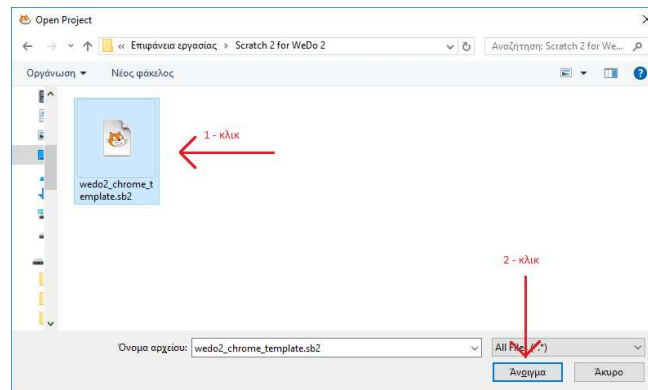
Open Project

« Επιφάνεια εργασίας > Scratch 2 for WeDo 2

Αναζήτηση: Scratch 2 for We...

Οργάνωση ▾ Νέος φάκελος

wedo2_chrome_template.sb2

1 - κλικ

2 - κλικ

Όνομα αρχείου: wedo2_chrome_template.sb2

All Files (*.*)

Άνοιγμα

Άκυρο